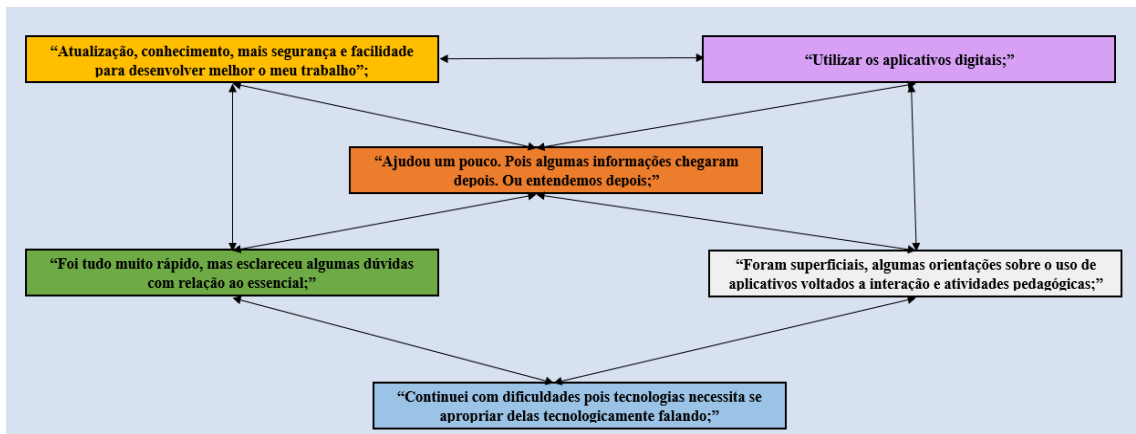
"Atualização, conhecimento, mais segurança e facilidade para desenvolver melhor o meu trabalho";

"Utilizar os aplicativos digitais;"

"Ajudou um pouco. Pois algumas informações chegaram depois. Ou entendemos depois;"

"Foi tudo muito rápido, mas esclareceu algumas dúvidas com relação ao essencial;"

"Foram superficiais, algumas orientações sobre o uso de aplicativos voltados a interação e atividades pedagógicas;"

"Continuei com dificuldades pois tecnologias necessita se apropriar delas tecnologicamente falando;"